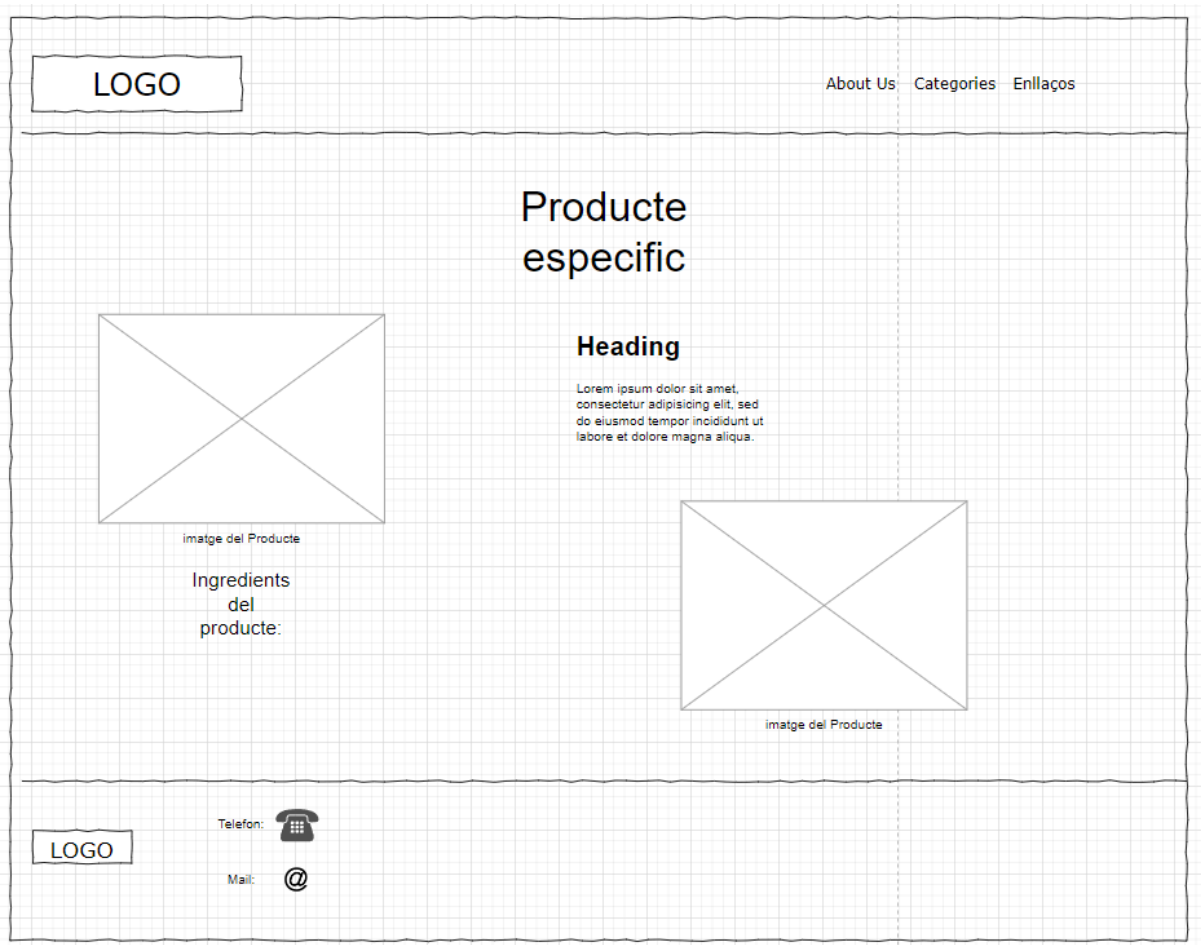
LOGO

About Us Categories Enllaços

Producte especific

Heading

Lorem ipsum dolor sit amet, consectetur adipisicing elit, sed do eiusmod tempor incididunt ut labore et dolore magna aliqua.

imatge del Producte

Ingredients del producte:

imatge del Producte

LOGO

Telefon:

Mail: @